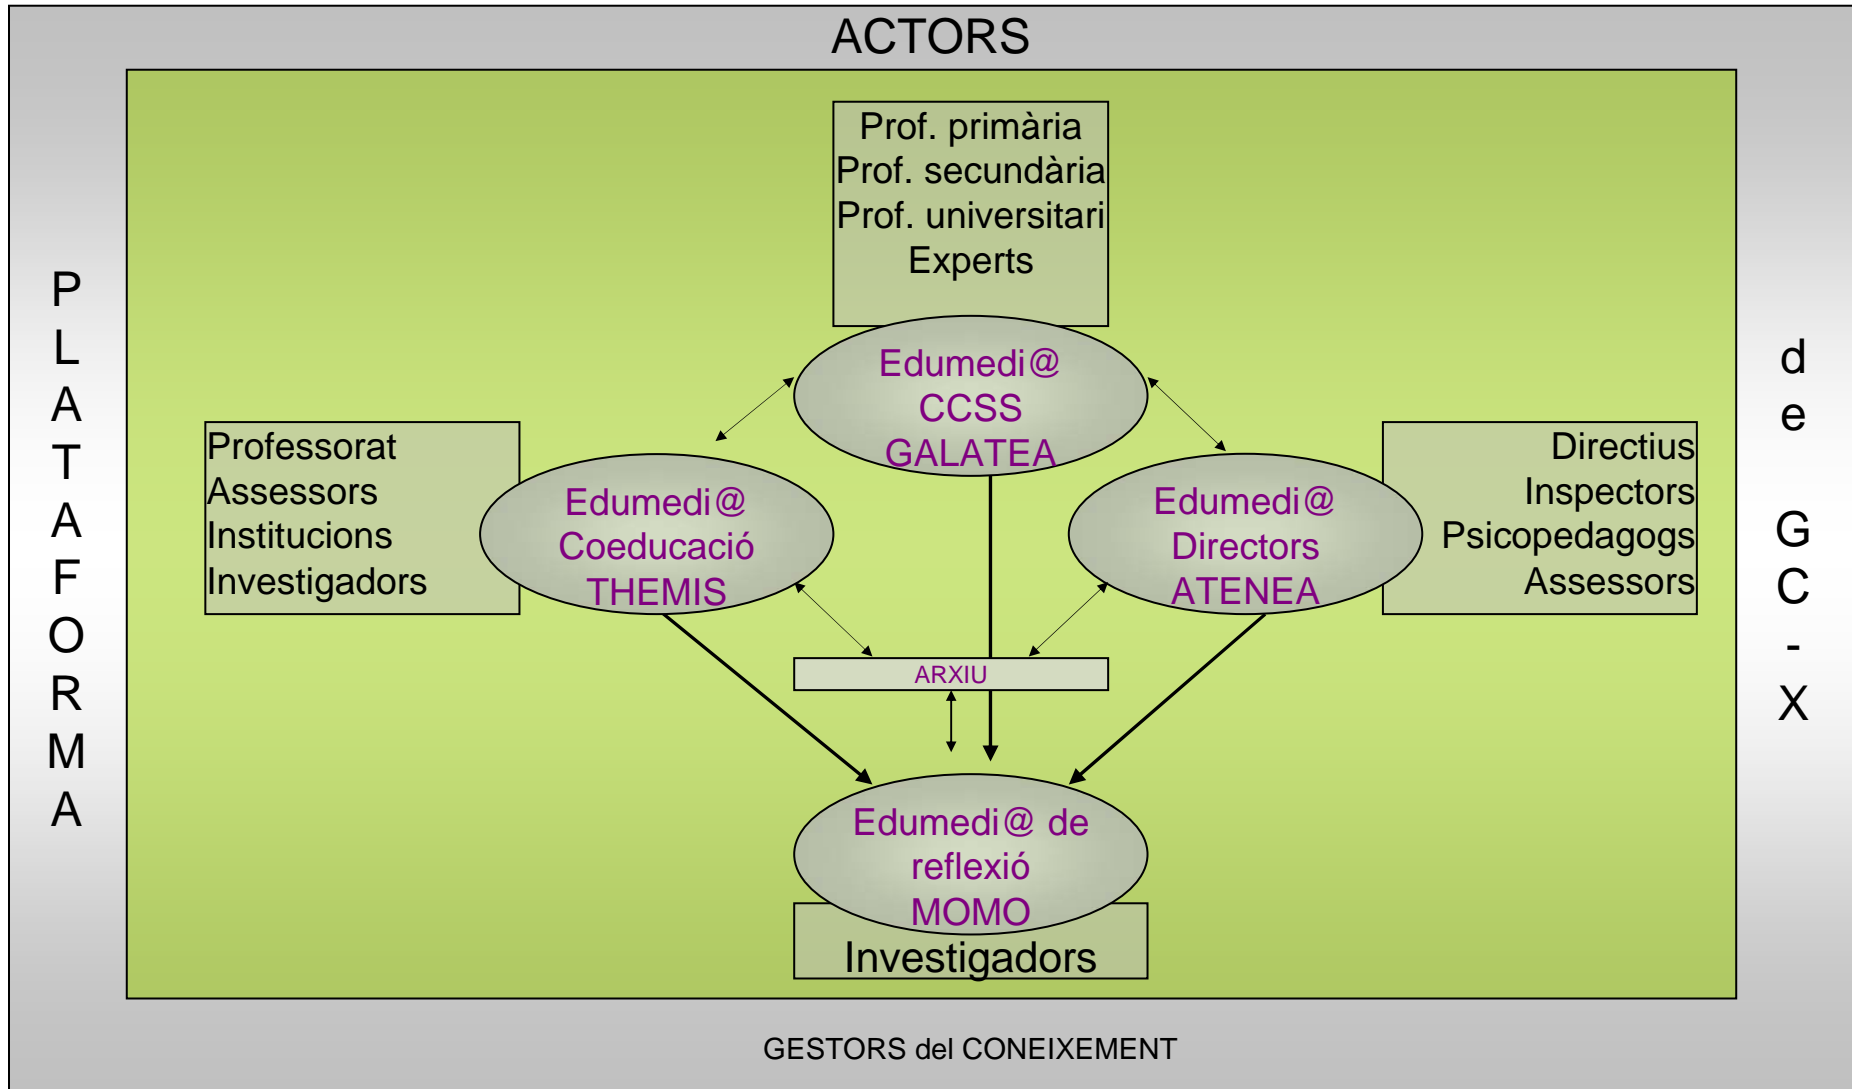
ACTORS

P
L
A
T
A
F
O
R
M
A

Prof. primària
Prof. secundària
Prof. universitari
Experts

Edumedi@
CCSS
GALATEA

Professorat
Assessors
Institucions
Investigadors

Edumedi@
Coeducació
THEMIS

Edumedi@
Directors
ATENEA

Directius
Inspectors
Psicopedagogs
Assessors

d
e

G
C
-
X

ARXIU

Edumedi@ de
reflexió
MOMO

Investigadors

GESTORS del CONEIXEMENT